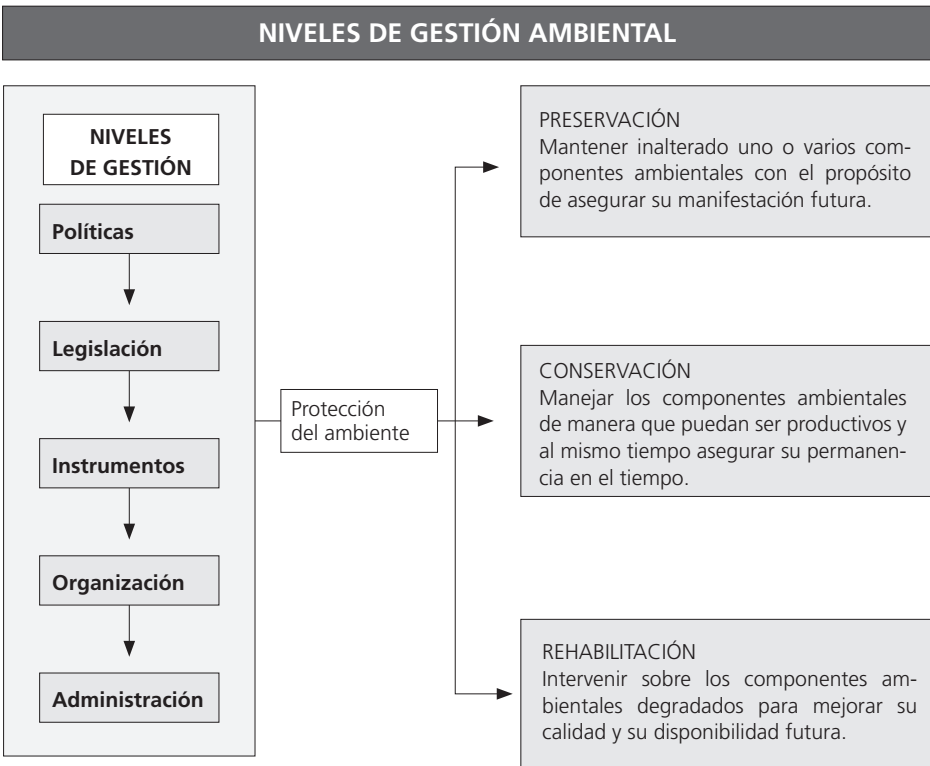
NIVELES DE GESTIÓN AMBIENTAL

NIVELES DE GESTIÓN

Políticas

Legislación

Instrumentos

Organización

Administración

Protección del ambiente

PRESERVACIÓN
Mantener inalterado uno o varios componentes ambientales con el propósito de asegurar su manifestación futura.

CONSERVACIÓN
Manejar los componentes ambientales de manera que puedan ser productivos y al mismo tiempo asegurar su permanencia en el tiempo.

REHABILITACIÓN
Intervenir sobre los componentes ambientales degradados para mejorar su calidad y su disponibilidad futura.